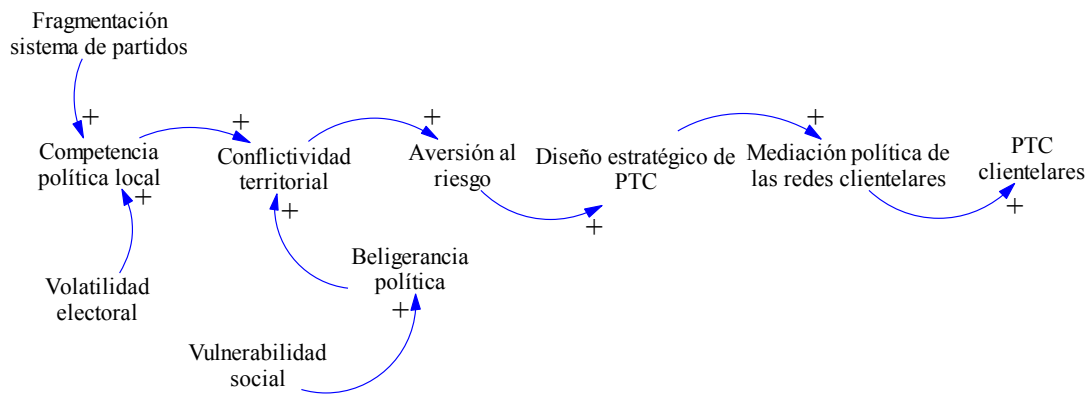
Fragmentación sistema de partidos

+

Competencia política local

+

+

Conflictividad territorial

+

+

Aversión al riesgo

+

Diseño estratégico de PTC

+

Mediación política de las redes clientelares

PTC clientelares

+

Volatilidad electoral

Beligerancia política

+

Vulnerabilidad social